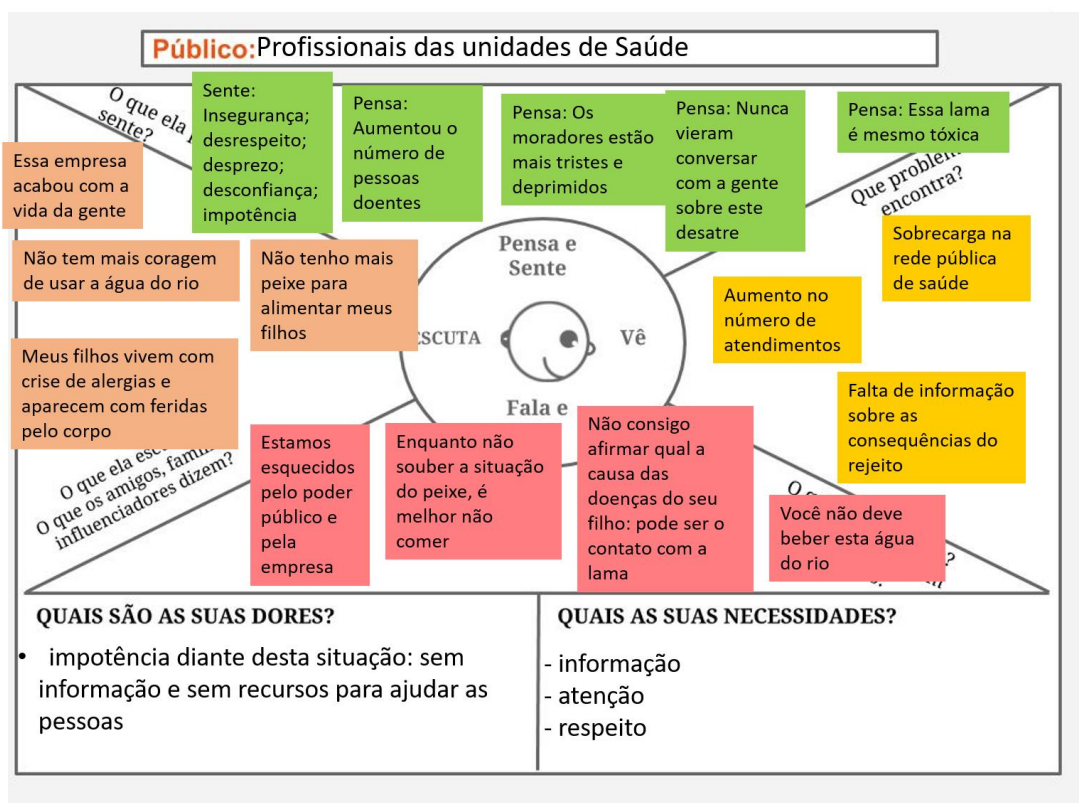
Público: Profissionais das unidades de Saúde

O que ela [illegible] sente?

Essa empresa acabou com a vida da gente

Sente: Insegurança; desrespeito; desprezo; desconfiança; impotência

Pensa: Aumentou o número de pessoas doentes

Pensa: Os moradores estão mais tristes e deprimidos

Pensa: Nunca vieram conversar com a gente sobre este desatre

Pensa: Essa lama é mesmo tóxica

Que problem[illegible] encontra?

Não tem mais coragem de usar a água do rio

Não tenho mais peixe para alimentar meus filhos

Pensa e Sente

Sobrecarga na rede pública de saúde

Aumento no número de atendimentos

ESCUTA

Vê

Meus filhos vivem com crise de alergias e aparecem com feridas pelo corpo

Falta de informação sobre as consequências do rejeito

Fala e

O que ela esc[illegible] O que os amigos, famí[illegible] influenciadores dizem?

Estamos esquecidos pelo poder público e pela empresa

Enquanto não souber a situação do peixe, é melhor não comer

Não consigo afirmar qual a causa das doenças do seu filho: pode ser o contato com a lama

O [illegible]

Você não deve beber esta água do rio

QUAIS SÃO AS SUAS DORES?

• impotência diante desta situação: sem informação e sem recursos para ajudar as pessoas

QUAIS AS SUAS NECESSIDADES?

- informação
- atenção
- respeito